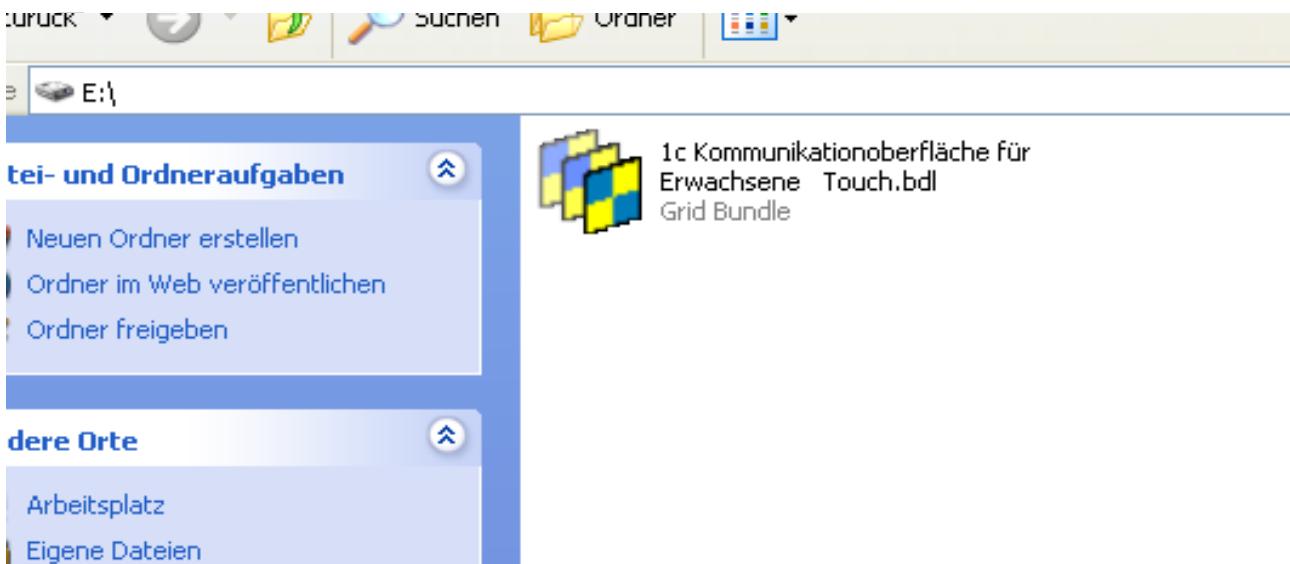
:urück Suchen Ordner

e E:\

tei- und Ordneraufgaben

Neuen Ordner erstellen
Ordner im Web veröffentlichen
Ordner freigeben

dere Orte

Arbeitsplatz
Eigene Dateien

1c Kommunikationoberfläche für Erwachsene Touch.bdl
Grid Bundle